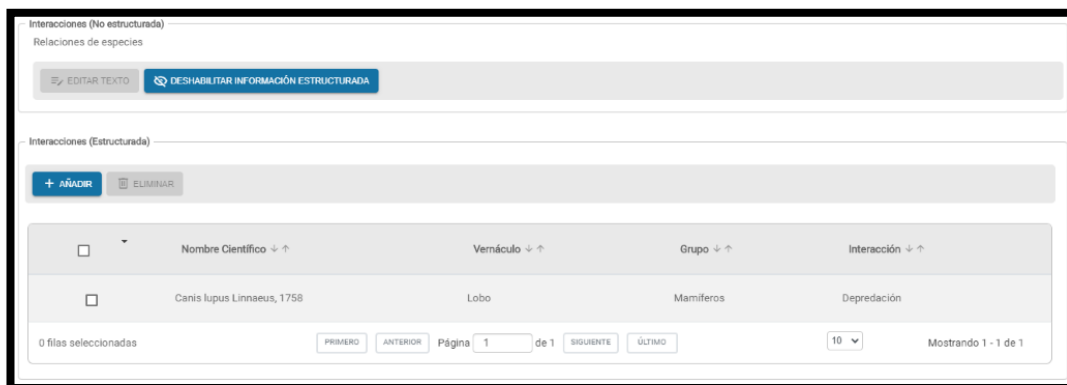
Interacciones (No estructurada)

Relaciones de especies

EDITAR TEXTO DESHABILITAR INFORMACIÓN ESTRUCTURADA

Interacciones (Estructurada)

+ AÑADIR ELIMINAR

| | Nombre Científico ↓ ↑ | Vernáculo ↓ ↑ | Grupo ↓ ↑ | Interacción ↓ ↑ |
|---|---|---|---|---|
| ☐ | Canis lupus Linnaeus, 1758 | Lobo | Mamíferos | Depredación |

0 filas seleccionadas PRIMERO ANTERIOR Página 1 de 1 SIGUIENTE ÚLTIMO 10 Mostrando 1 - 1 de 1